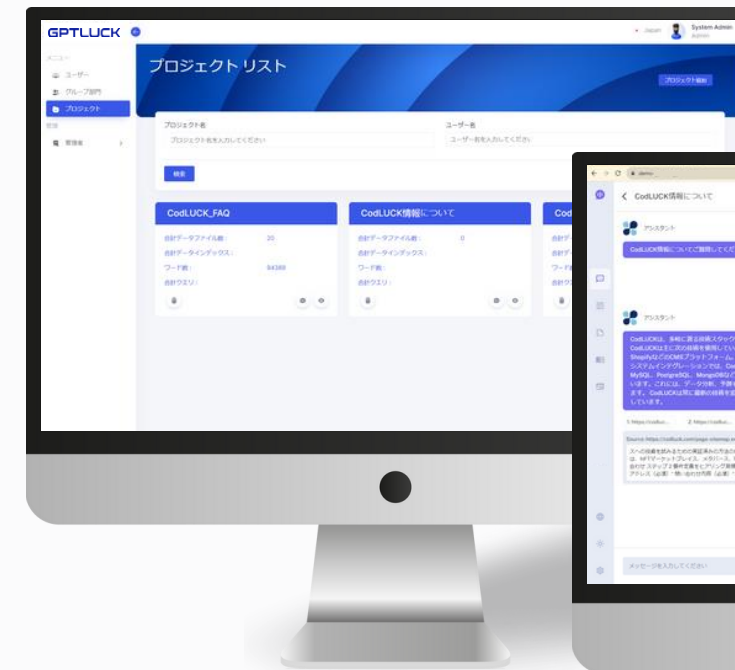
GPTLUCK

Japan System Admin Admin

メニュー
ユーザー
グループ部門
プロジェクト
管理
管理者

プロジェクト リスト

プロジェクト作成

プロジェクト名
プロジェクト名を入力してください

ユーザー名
ユーザー名を入力してください

検索

CodLUCK_FAQ
合計データファイル数: 20
合計データインデックス:
ワード数: 84369
合計クエリ:

CodLUCK情報について
合計データファイル数: 0
合計データインデックス:
ワード数:
合計クエリ:

Cod
合計デ
合計デ
ワード
合計ク

demo

CodLUCK情報について

アシスタント
CodLUCK情報についてご説明してくだ

アシスタント
CodLUCKは、多岐に渡る技術スタック CodLUCKは主に次の技術を使用してい Shopifyなどの CMSプラットフォーム、システムインテグレーションでは、 MySQL、PostgreSQL、MongoDBな います。これには、データ分析、予測 ます。CodLUCKは常に最新の技術を提 しています。

1. https://codluc... 2. https://codluc...

Source: https://codluck.com/page-sitemap.x

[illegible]

メッセージを入力してください